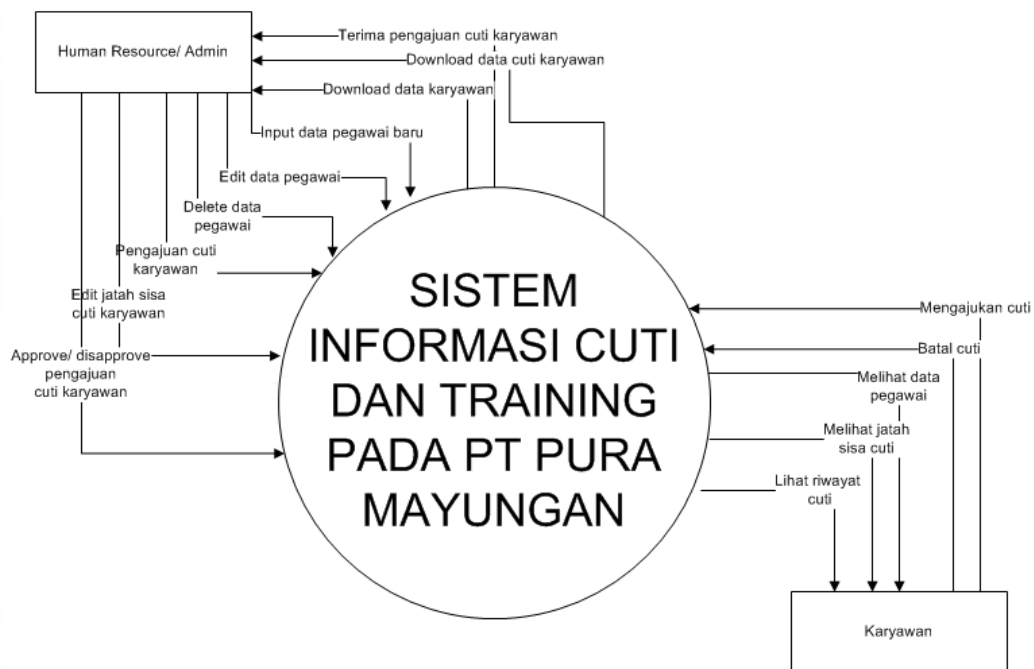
Human Resource/ Admin

Terima pengajuan cuti karyawan

Download data cuti karyawan

Download data karyawan

Input data pegawai baru

Edit data pegawai

Delete data pegawai

Pengajuan cuti karyawan

Edit jatah sisa cuti karyawan

Approve/ disapprove pengajuan cuti karyawan

SISTEM INFORMASI CUTI DAN TRAINING PADA PT PURA MAYUNGAN

Mengajukan cuti

Batal cuti

Melihat data pegawai

Melihat jatah sisa cuti

Lihat riwayat cuti

Karyawan